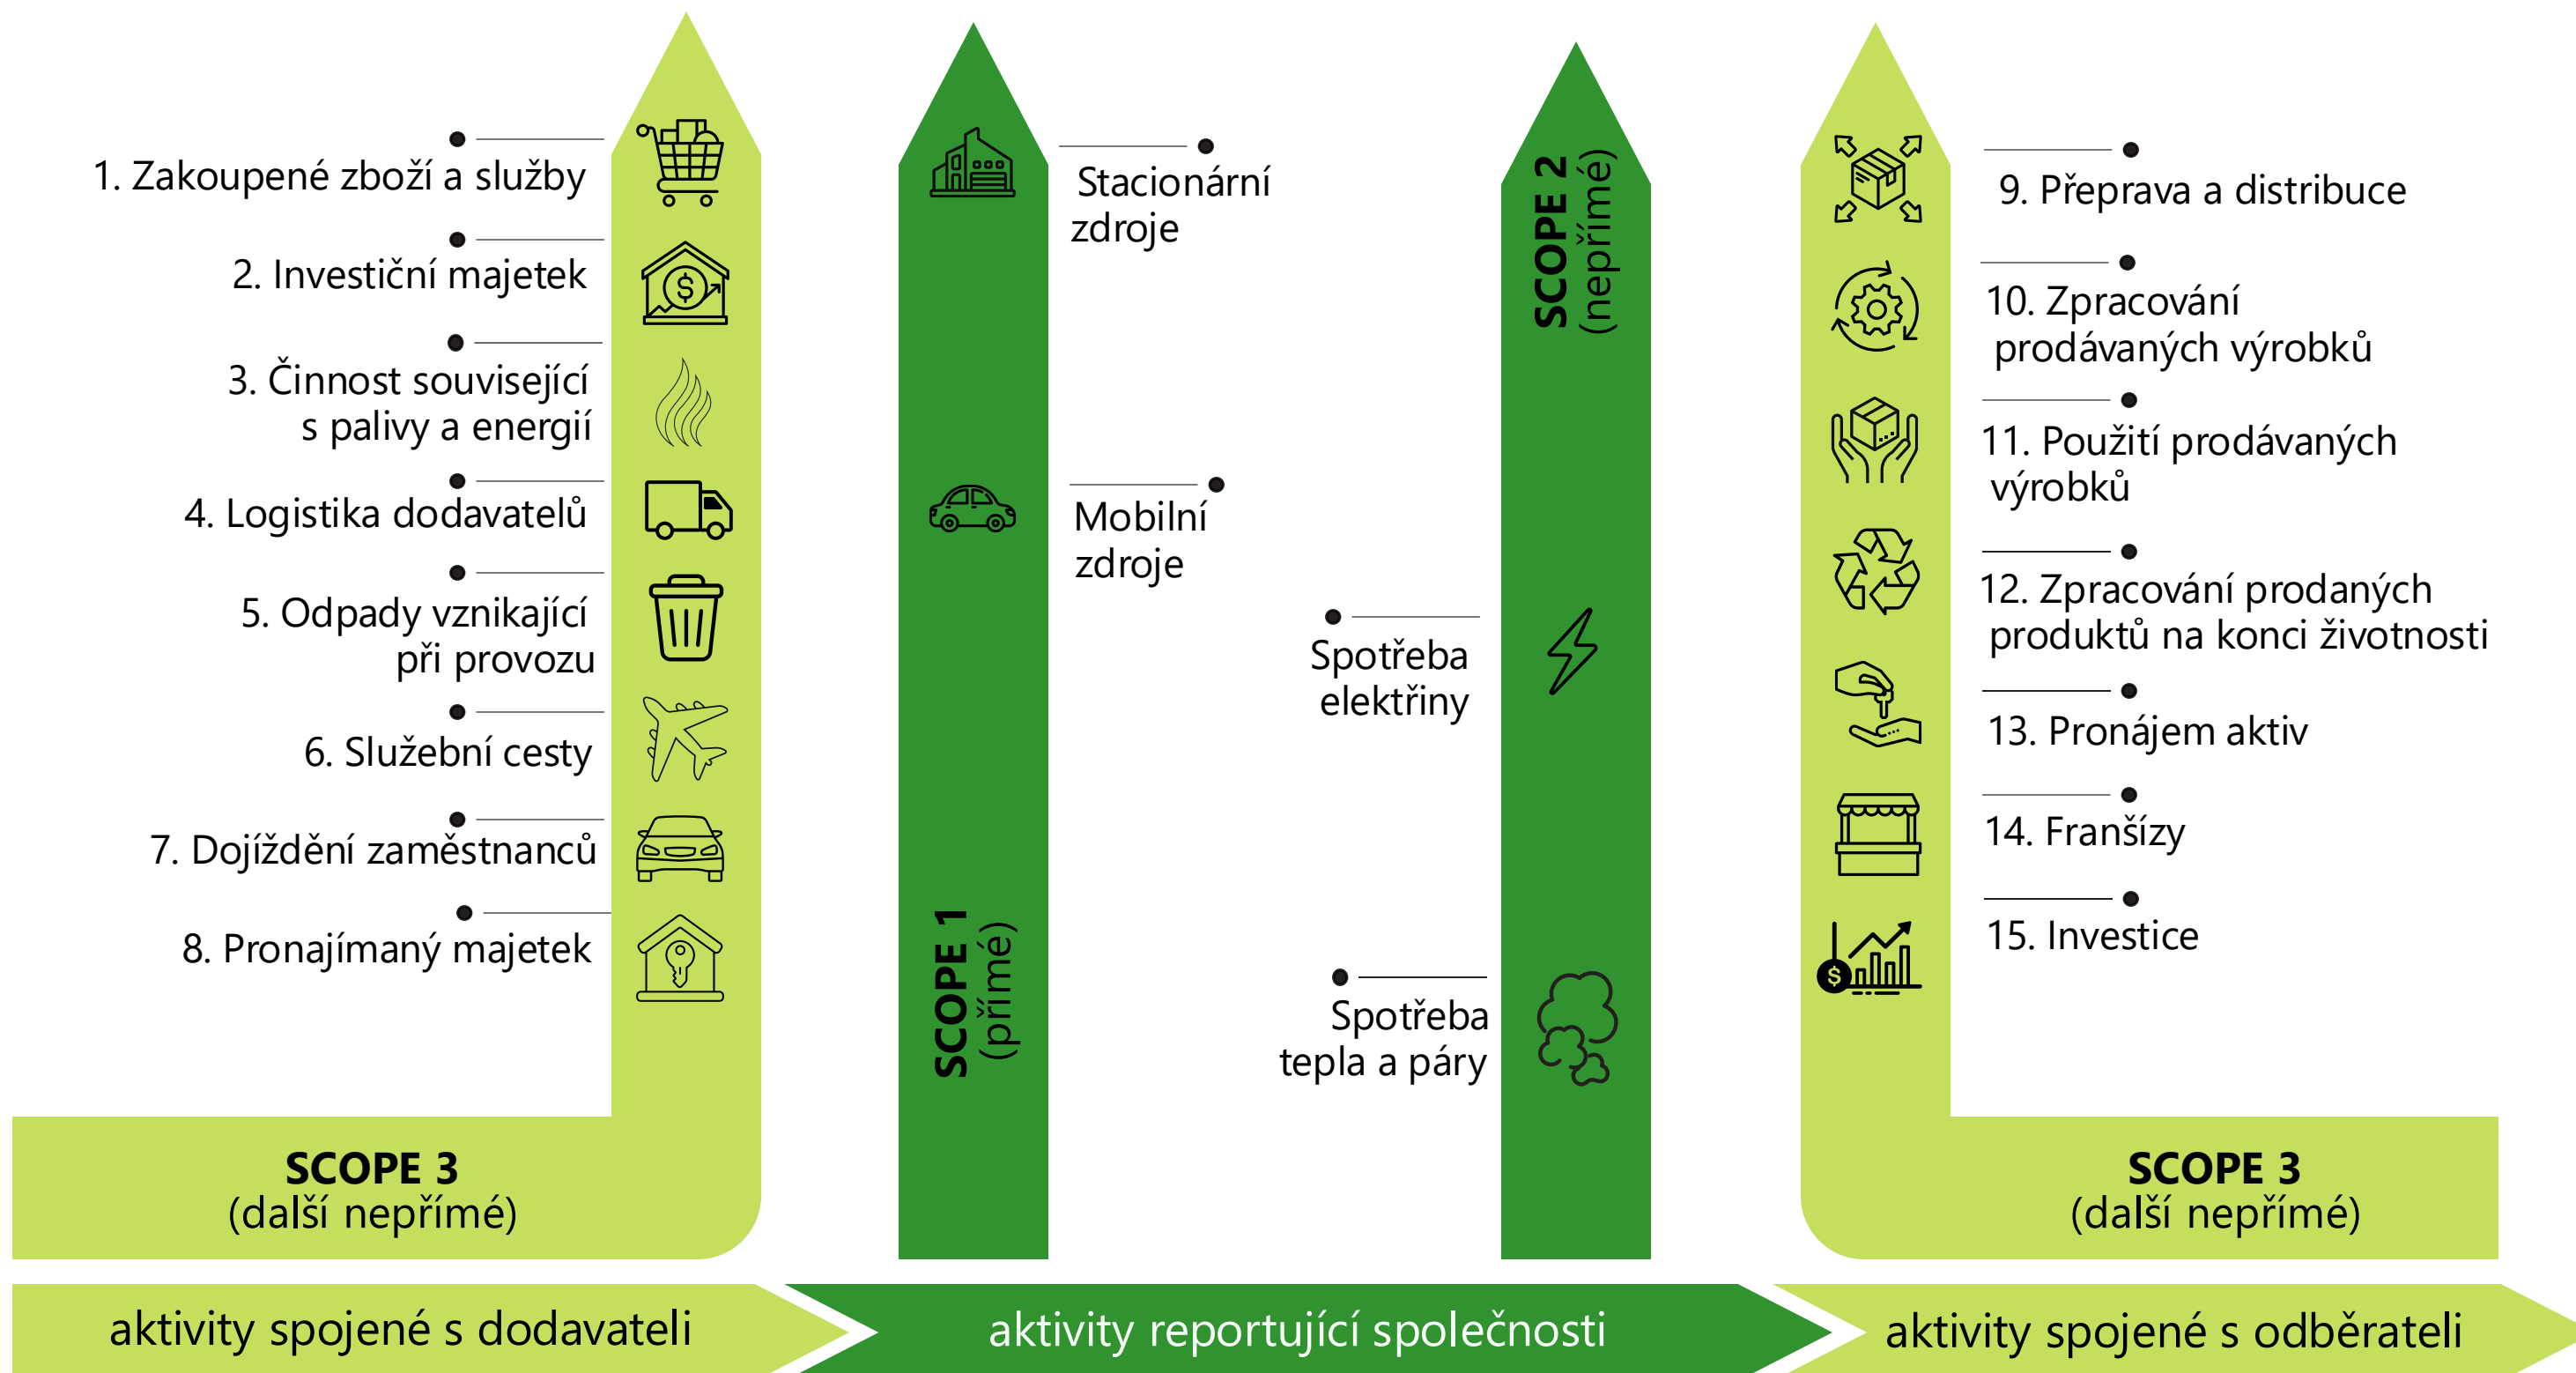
1. Zakoupené zboží a služby

2. Investiční majetek

3. Činnost související s palivy a energií

4. Logistika dodavatelů

5. Odpady vznikající při provozu

6. Služební cesty

7. Dojíždění zaměstnanců

8. Pronajímaný majetek

SCOPE 3
(další nepřímé)

Stacionární zdroje

Mobilní zdroje

SCOPE 1
(přímé)

SCOPE 2
(nepřímé)

Spotřeba elektřiny

Spotřeba tepla a páry

9. Přeprava a distribuce

10. Zpracování prodávaných výrobků

11. Použití prodávaných výrobků

12. Zpracování prodaných produktů na konci životnosti

13. Pronájem aktiv

14. Franšízy

15. Investice

SCOPE 3
(další nepřímé)

aktivity spojené s dodavateli

aktivity reportující společnosti

aktivity spojené s odběrateli